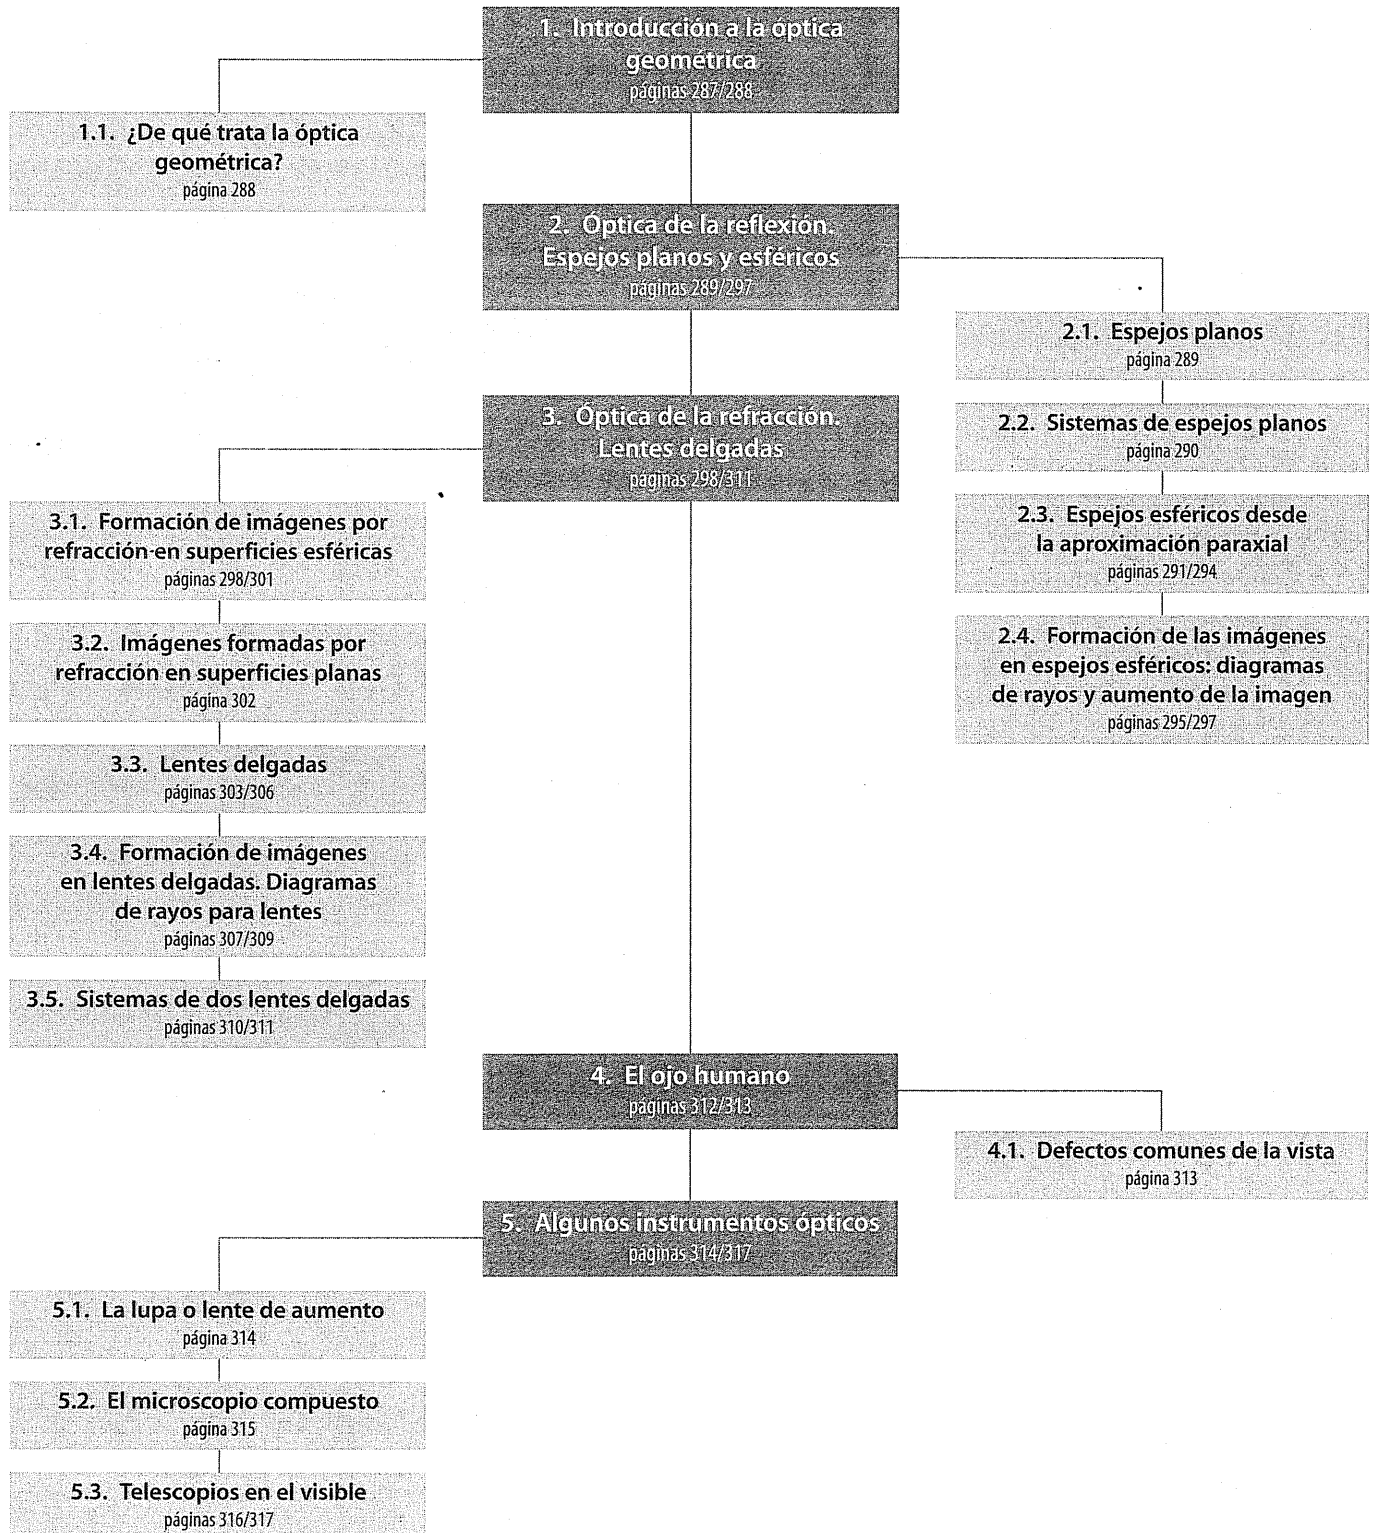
1. Introducción a la óptica geométrica
páginas 287/288

1.1. ¿De qué trata la óptica geométrica?
página 288

2. Óptica de la reflexión. Espejos planos y esféricos
páginas 289/297

2.1. Espejos planos
página 289

2.2. Sistemas de espejos planos
página 290

2.3. Espejos esféricos desde la aproximación paraxial
páginas 291/294

2.4. Formación de las imágenes en espejos esféricos: diagramas de rayos y aumento de la imagen
páginas 295/297

3. Óptica de la refracción. Lentes delgadas
páginas 298/311

3.1. Formación de imágenes por refracción en superficies esféricas
páginas 298/301

3.2. Imágenes formadas por refracción en superficies planas
página 302

3.3. Lentes delgadas
páginas 303/306

3.4. Formación de imágenes en lentes delgadas. Diagramas de rayos para lentes
páginas 307/309

3.5. Sistemas de dos lentes delgadas
páginas 310/311

4. El ojo humano
páginas 312/313

4.1. Defectos comunes de la vista
página 313

5. Algunos instrumentos ópticos
páginas 314/317

5.1. La lupa o lente de aumento
página 314

5.2. El microscopio compuesto
página 315

5.3. Telescopios en el visible
páginas 316/317